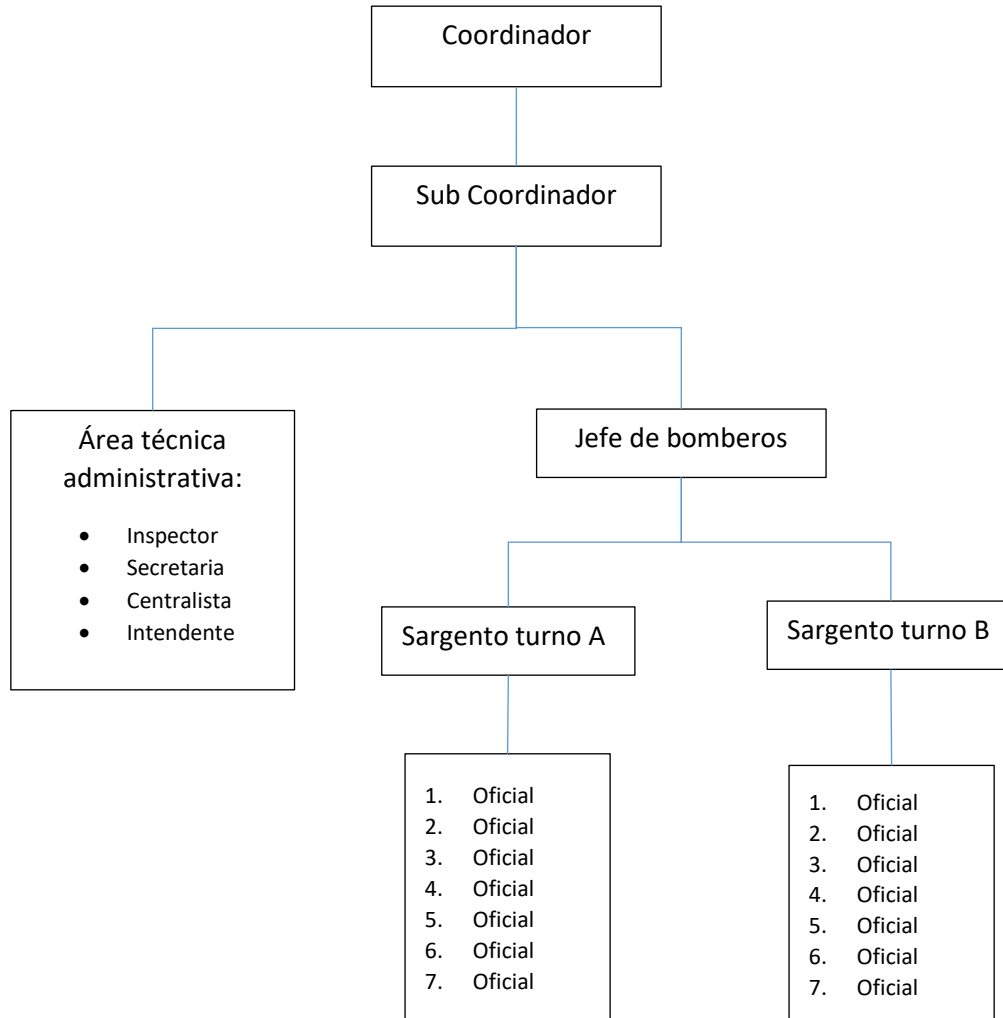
Coordinador

Sub Coordinador

Área técnica administrativa:

- Inspector
- Secretaria
- Centralista
- Intendente

Jefe de bomberos

Sargento turno A

1. Oficial
2. Oficial
3. Oficial
4. Oficial
5. Oficial
6. Oficial
7. Oficial

Sargento turno B

1. Oficial
2. Oficial
3. Oficial
4. Oficial
5. Oficial
6. Oficial
7. Oficial